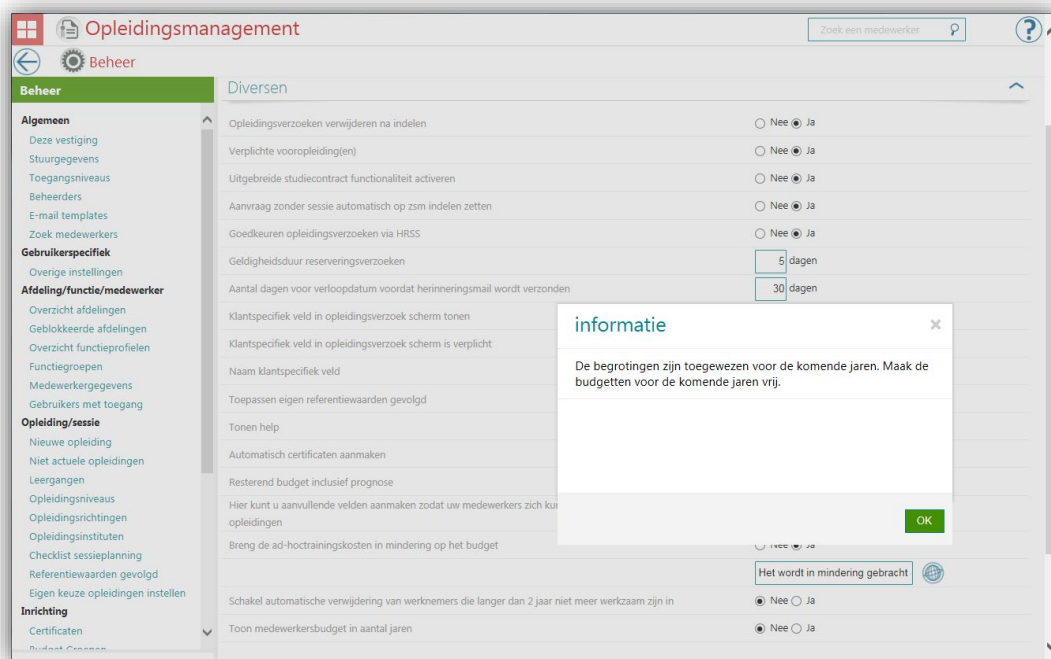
Opleidingsmanagement

Zoek een medewerker

?

Beheer

Beheer

Algemeen
Deze vestiging
Stuurgegevens
Toegangsniveaus
Beheerders
E-mail templates
Zoek medewerkers
Gebruikerspecifiek
Overige instellingen
Afdeling/functie/medewerker
Overzicht afdelingen
Geblokkeerde afdelingen
Overzicht functieprofielen
Functiegroepen
Medewerkergegevens
Gebruikers met toegang
Opleiding/sessie
Nieuwe opleiding
Niet actuele opleidingen
Leergangen
Opleidingsniveaus
Opleidingsrichtingen
Opleidingsinstituten
Checklist sessieplanning
Referentiewaarden gevolgd
Eigen keuze opleidingen instellen
Inrichting
Certificaten
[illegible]

Diversen

Opleidingsverzoeken verwijderen na indelen — Nee Ja
Verplichte vooropleiding(en) — Nee Ja
Uitgebreide studiecontract functionaliteit activeren — Nee Ja
Aanvraag zonder sessie automatisch op zsm indelen zetten — Nee Ja
Goedkeuren opleidingsverzoeken via HRSS — Nee Ja
Geldigheidsduur reserveringsverzoeken — 5 dagen
Aantal dagen voor verloopdatum voordat herinneringsmail wordt verzonden — 30 dagen
Klantspecifiek veld in opleidingsverzoek scherm tonen
Klantspecifiek veld in opleidingsverzoek scherm is verplicht
Naam klantspecifiek veld
Toepassen eigen referentiewaarden gevolgd
Tonen help
Automatisch certificaten aanmaken
Resterend budget inclusief prognose
Hier kunt u aanvullende velden aanmaken zodat uw medewerkers zich ku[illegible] opleidingen
Breng de ad-hoctrainingskosten in mindering op het budget — Nee Ja
Het wordt in mindering gebracht
Schakel automatische verwijdering van werknemers die langer dan 2 jaar niet meer werkzaam zijn in — Nee Ja
Toon medewerkersbudget in aantal jaren — Nee Ja

informatie
×
De begrotingen zijn toegewezen voor de komende jaren. Maak de budgetten voor de komende jaren vrij.
OK